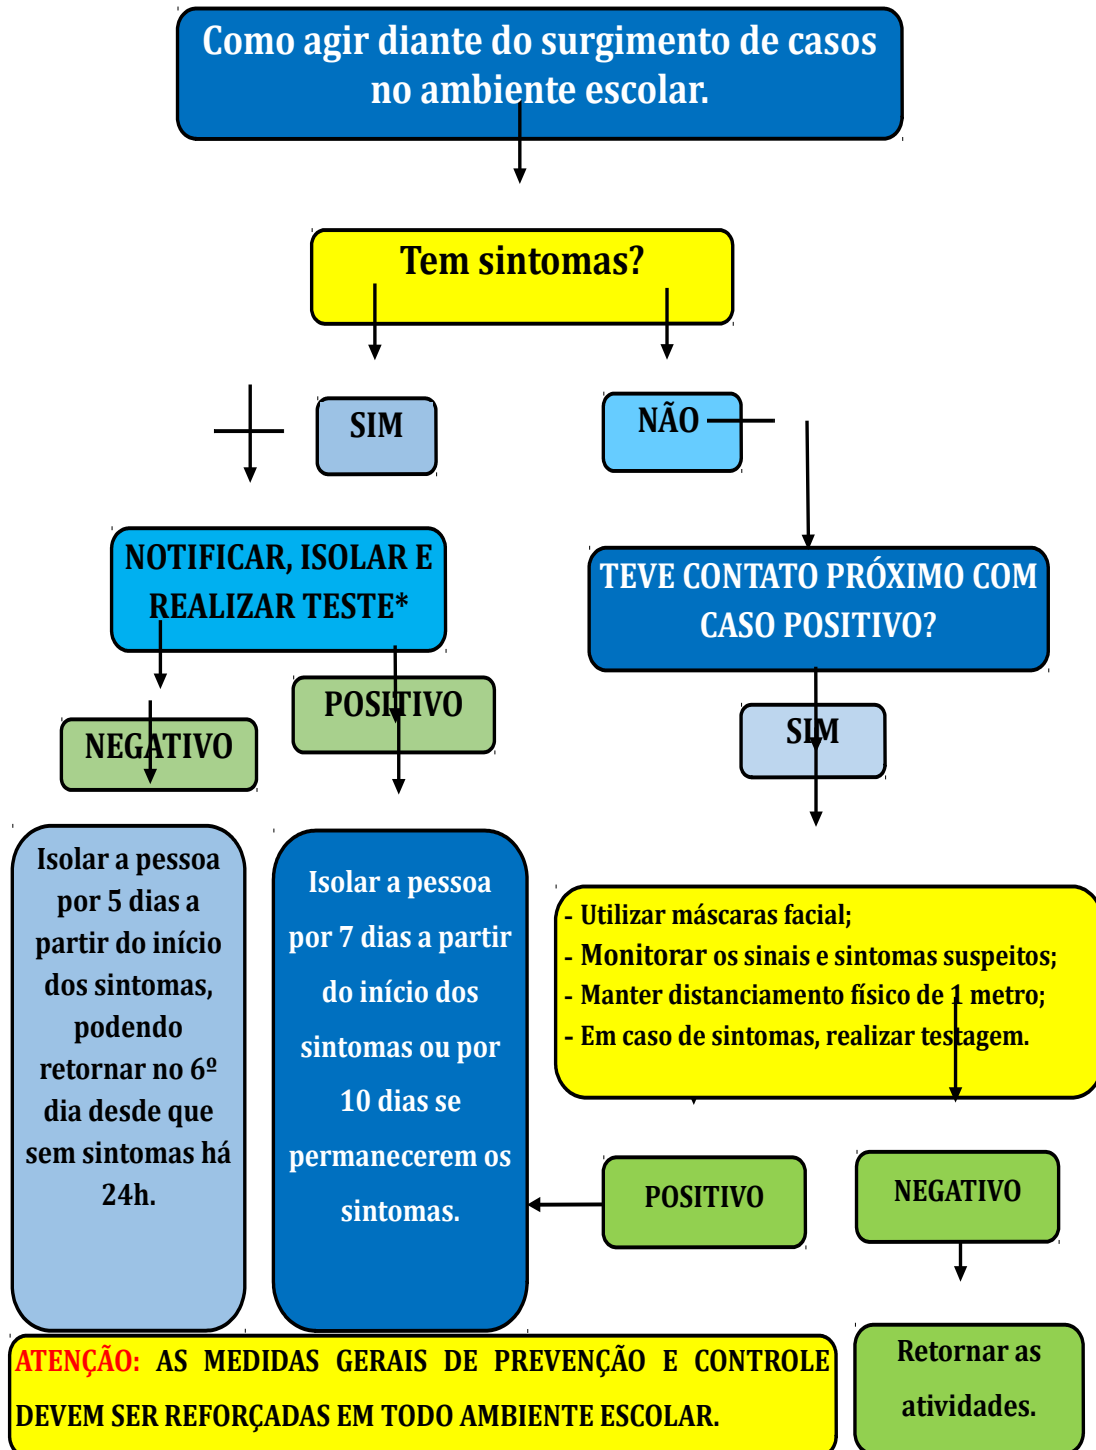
Como agir diante do surgimento de casos no ambiente escolar.

Tem sintomas?

SIM

NÃO

NOTIFICAR, ISOLAR E REALIZAR TESTE*

TEVE CONTATO PRÓXIMO COM CASO POSITIVO?

POSITIVO

NEGATIVO

SIM

Isolar a pessoa por 5 dias a partir do início dos sintomas, podendo retornar no 6º dia desde que sem sintomas há 24h.

Isolar a pessoa por 7 dias a partir do início dos sintomas ou por 10 dias se permanecerem os sintomas.

- Utilizar máscaras facial;
- Monitorar os sinais e sintomas suspeitos;
- Manter distanciamento físico de 1 metro;
- Em caso de sintomas, realizar testagem.

POSITIVO

NEGATIVO

ATENÇÃO: AS MEDIDAS GERAIS DE PREVENÇÃO E CONTROLE DEVEM SER REFORÇADAS EM TODO AMBIENTE ESCOLAR.

Retornar as atividades.